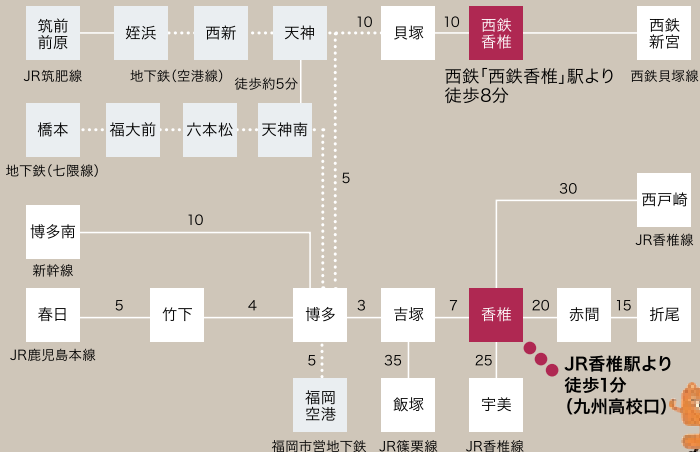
筑前前原

JR筑肥線

姪浜

地下鉄(空港線)

西新

天神

徒歩約5分

10

貝塚

10

西鉄香椎

西鉄「西鉄香椎」駅より徒歩8分

西鉄新宮

西鉄貝塚線

橋本

地下鉄(七隈線)

福大前

六本松

天神南

5

30

西戸崎

JR香椎線

博多南

新幹線

10

春日

JR鹿児島本線

5

竹下

4

博多

3

吉塚

7

香椎

20

赤間

15

折尾

5

35

25

JR香椎駅より徒歩1分(九州高校口)

福岡空港

福岡市営地下鉄

飯塚

JR篠栗線

宇美

JR香椎線